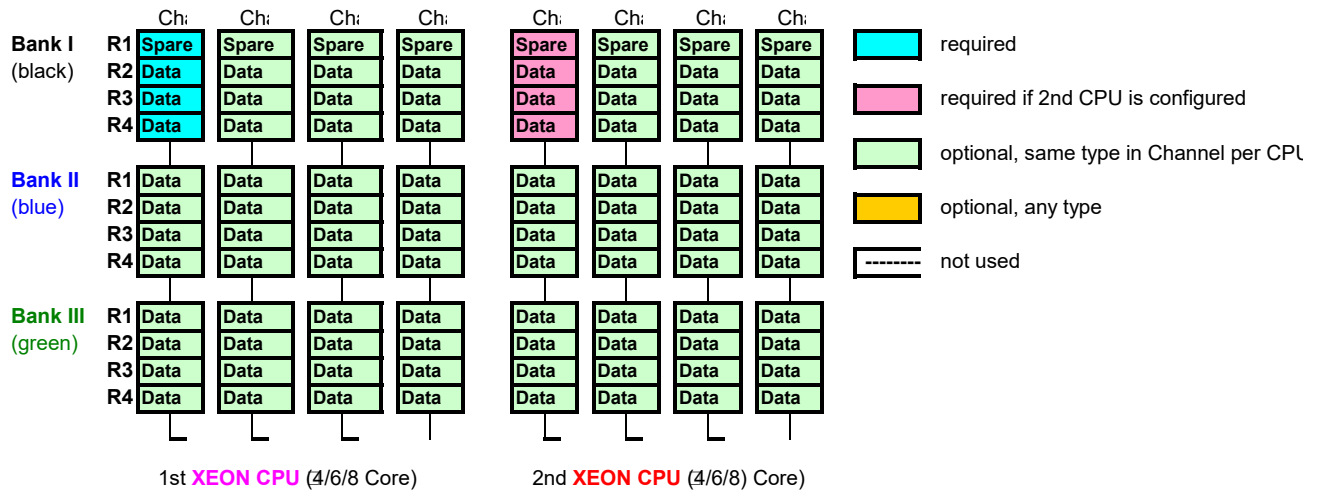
| | | Cha | Cha | Cha | Cha | Cha | Cha | Cha | Cha |
|---|---|---|---|---|---|---|---|---|---|
| Bank I (black) | R1 | Spare | Spare | Spare | Spare | Spare | Spare | Spare | Spare |
| | R2 | Data | Data | Data | Data | Data | Data | Data | Data |
| | R3 | Data | Data | Data | Data | Data | Data | Data | Data |
| | R4 | Data | Data | Data | Data | Data | Data | Data | Data |
| Bank II (blue) | R1 | Data | Data | Data | Data | Data | Data | Data | Data |
| | R2 | Data | Data | Data | Data | Data | Data | Data | Data |
| | R3 | Data | Data | Data | Data | Data | Data | Data | Data |
| | R4 | Data | Data | Data | Data | Data | Data | Data | Data |
| Bank III (green) | R1 | Data | Data | Data | Data | Data | Data | Data | Data |
| | R2 | Data | Data | Data | Data | Data | Data | Data | Data |
| | R3 | Data | Data | Data | Data | Data | Data | Data | Data |
| | R4 | Data | Data | Data | Data | Data | Data | Data | Data |

1st XEON CPU (4/6/8 Core)

2nd XEON CPU (4/6/8) Core)

required

required if 2nd CPU is configured

optional, same type in Channel per CPU

optional, any type

-------- not used